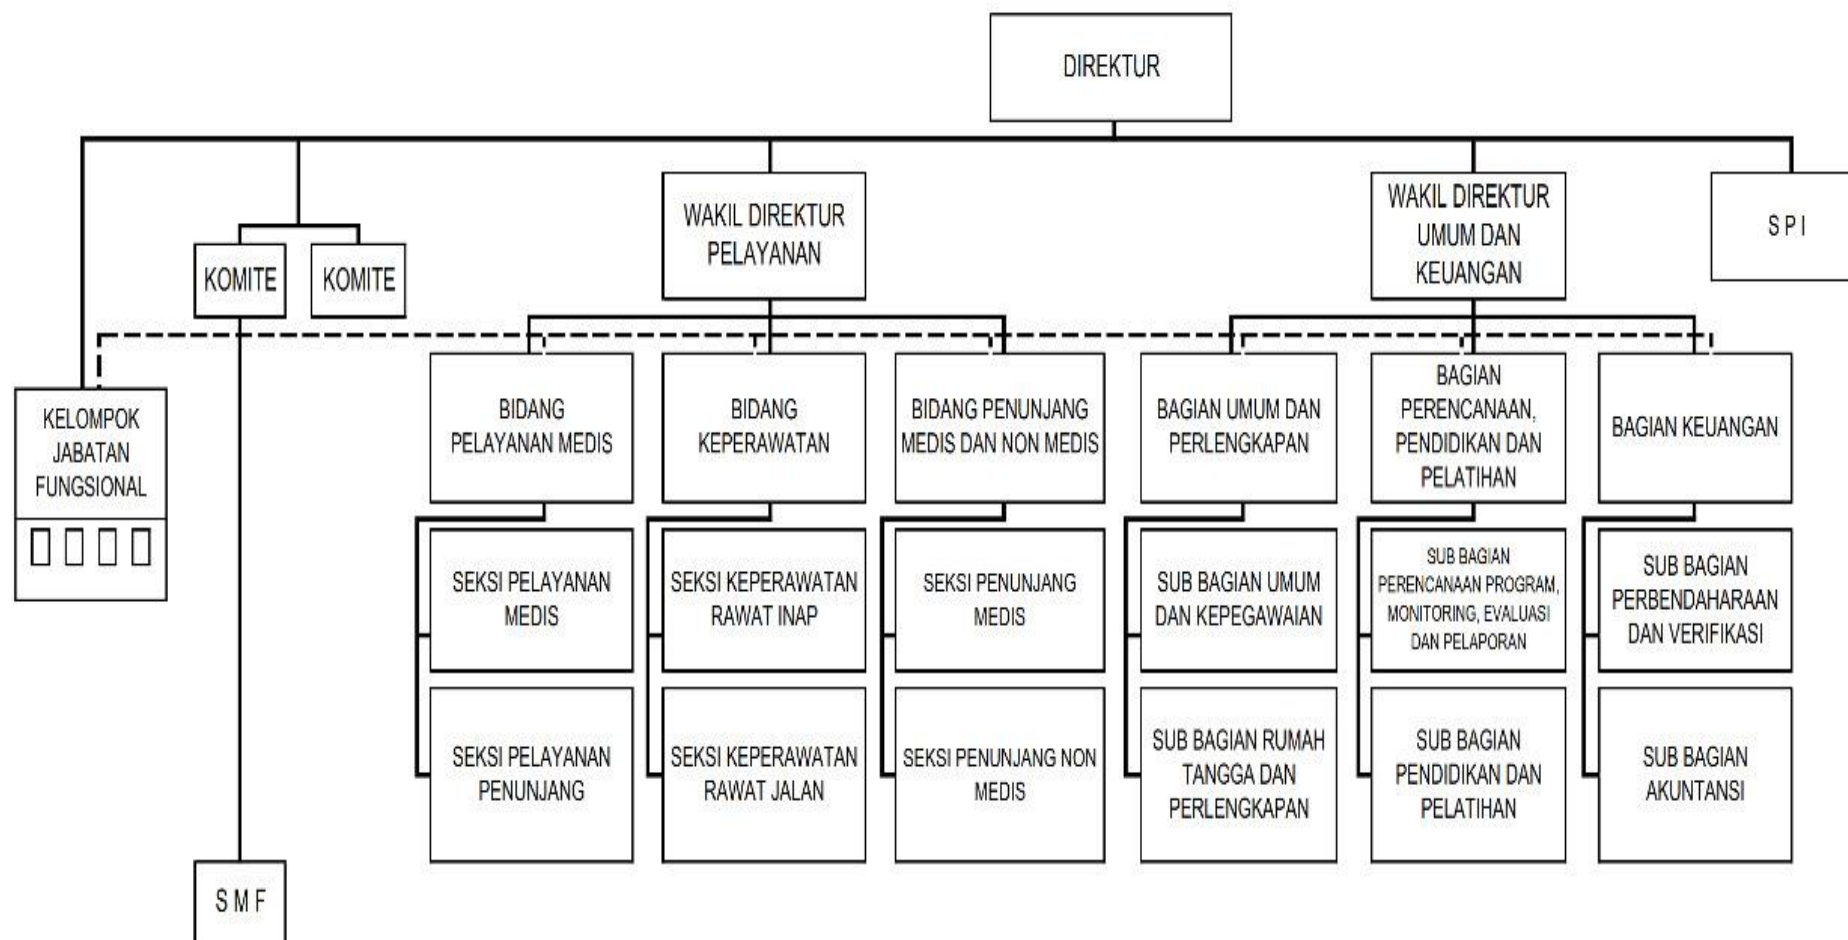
DIREKTUR

KOMITE

KOMITE

WAKIL DIREKTUR PELAYANAN

WAKIL DIREKTUR UMUM DAN KEUANGAN

S P I

KELOMPOK JABATAN FUNGSIONAL

BIDANG PELAYANAN MEDIS

BIDANG KEPERAWATAN

BIDANG PENUNJANG MEDIS DAN NON MEDIS

BAGIAN UMUM DAN PERLENGKAPAN

BAGIAN PERENCANAAN, PENDIDIKAN DAN PELATIHAN

BAGIAN KEUANGAN

SEKSI PELAYANAN MEDIS

SEKSI KEPERAWATAN RAWAT INAP

SEKSI PENUNJANG MEDIS

SUB BAGIAN UMUM DAN KEPEGAWAIAN

SUB BAGIAN PERENCANAAN PROGRAM, MONITORING, EVALUASI DAN PELAPORAN

SUB BAGIAN PERBENDAHARAAN DAN VERIFIKASI

SEKSI PELAYANAN PENUNJANG

SEKSI KEPERAWATAN RAWAT JALAN

SEKSI PENUNJANG NON MEDIS

SUB BAGIAN RUMAH TANGGA DAN PERLENGKAPAN

SUB BAGIAN PENDIDIKAN DAN PELATIHAN

SUB BAGIAN AKUNTANSI

S M F